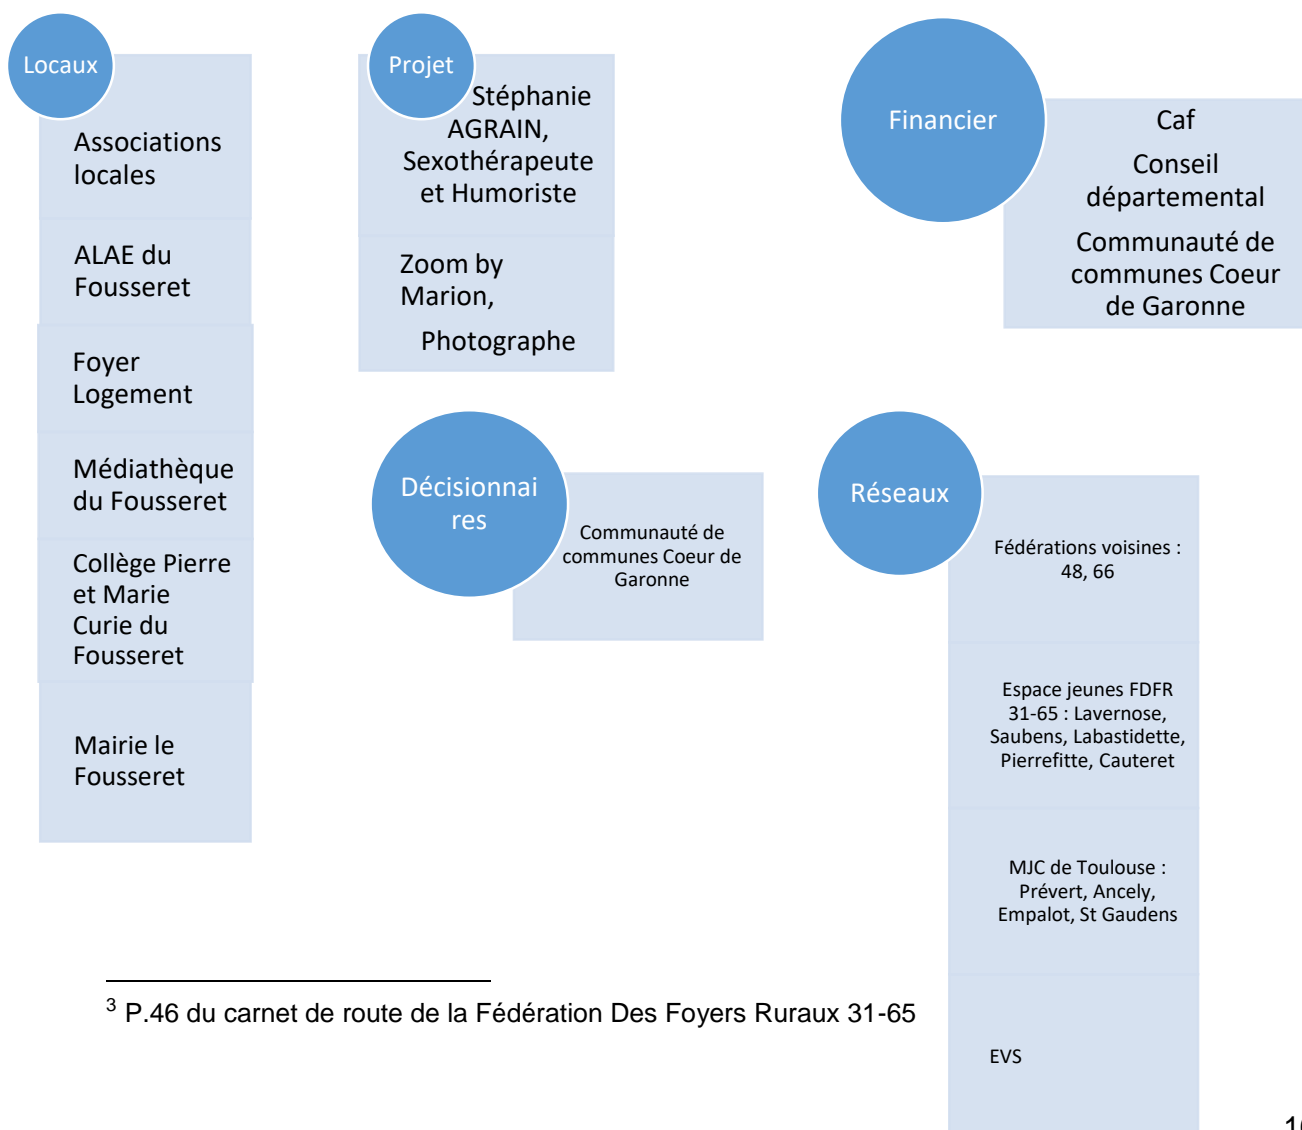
Locaux

Associations locales

ALAE du Fousseret

Foyer Logement

Médiathèque du Fousseret

Collège Pierre et Marie Curie du Fousseret

Mairie le Fousseret

Projet

Stéphanie AGRAIN, Sexothérapeute et Humoriste

Zoom by Marion,

Photographe

Financier

Caf

Conseil départemental

Communauté de communes Coeur de Garonne

Décisionnaires

Communauté de communes Coeur de Garonne

Réseaux

Fédérations voisines : 48, 66

Espace jeunes FDFR 31-65 : Lavernose, Saubens, Labastidette, Pierrefitte, Cauteret

MJC de Toulouse : Prévert, Ancely, Empalot, St Gaudens

EVS

$^3$ P.46 du carnet de route de la Fédération Des Foyers Ruraux 31-65

1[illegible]